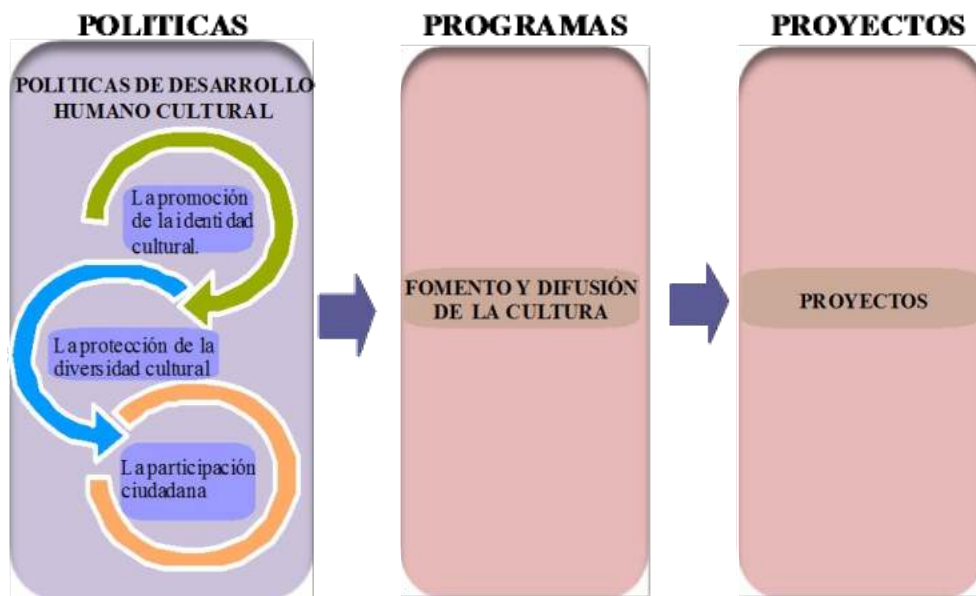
POLITICAS

POLITICAS DE DESARROLLO HUMANO CULTURAL

La promoción de la identidad cultural.

La protección de la diversidad cultural

La participación ciudadana

PROGRAMAS

FOMENTO Y DIFUSIÓN DE LA CULTURA

PROYECTOS

PROYECTOS